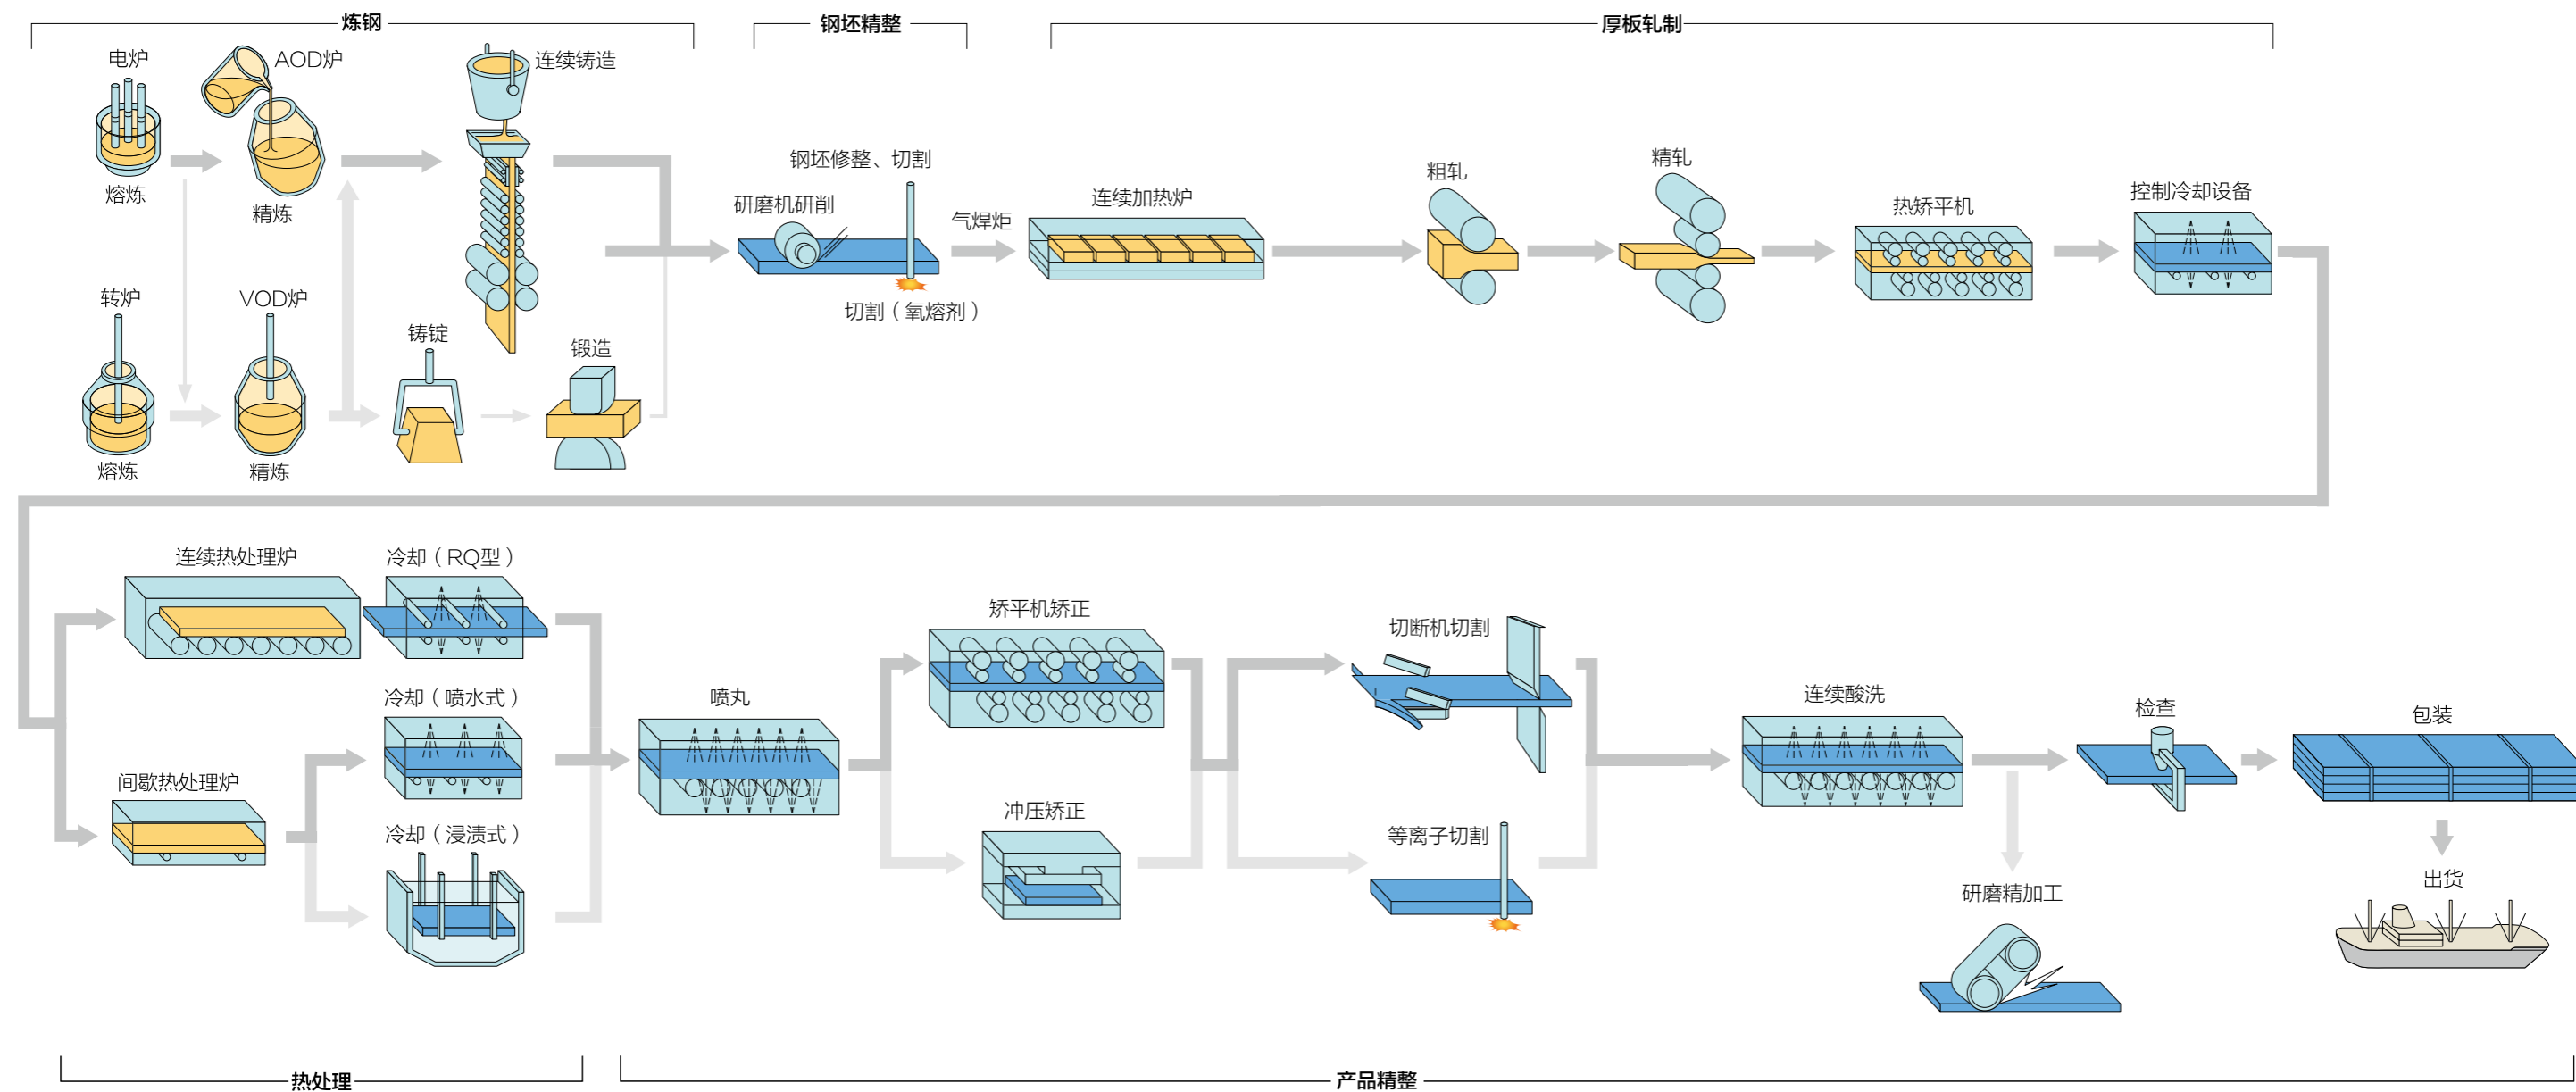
炼钢

钢坯精整

厚板轧制

电炉

AOD炉

连续铸造

熔炼

精炼

转炉

VOD炉

铸锭

锻造

熔炼

精炼

钢坯修整、切割

研磨机研削

气焊炬

切割（氧熔剂）

连续加热炉

粗轧

精轧

热矫平机

控制冷却设备

连续热处理炉

冷却（RQ型）

冷却（喷水式）

间歇热处理炉

冷却（浸渍式）

喷丸

矫平机矫正

冲压矫正

切断机切割

等离子切割

连续酸洗

检查

包装

研磨精加工

出货

热处理

产品精整